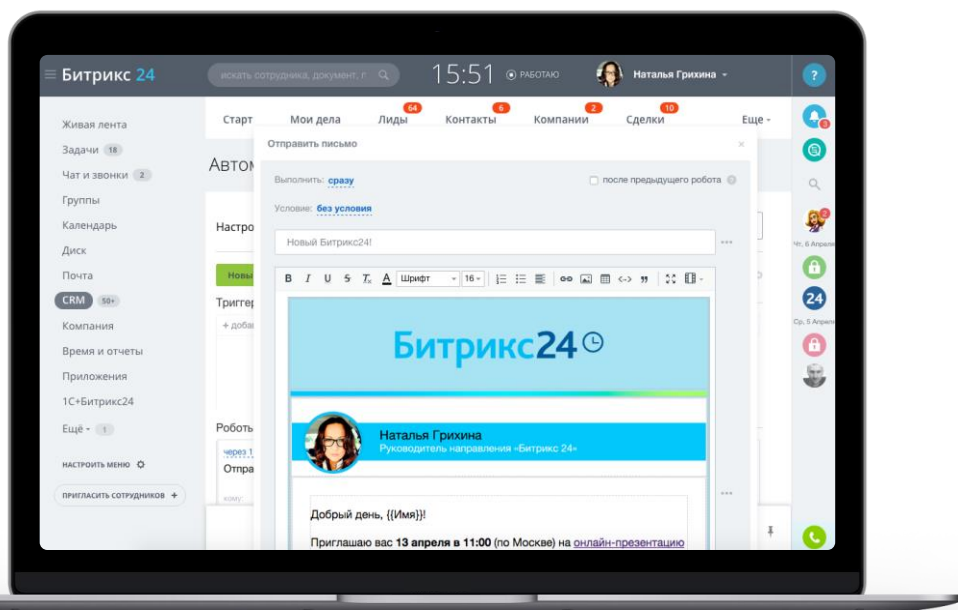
Битрикс 24

искать сотрудника, документ, п

15:51 РАБОТАЮ

Наталья Грихина

?

Живая лента
Задачи 18
Чат и звонки 2
Группы
Календарь
Диск
Почта
CRM 50+
Компания
Время и отчеты
Приложения
1С+Битрикс24
Ещё 1

НАСТРОИТЬ МЕНЮ

ПРИГЛАСИТЬ СОТРУДНИКОВ +

Старт | Мои дела | Лиды 64 | Контакты 6 | Компании 2 | Сделки 10 | Еще

Автом

Настро

Новы

Тригге

+ добав

Роботы

через 1

Отпра

кому:

Отправить письмо

Выполнить: сразу

после предыдущего робота

Условие: без условия

Новый Битрикс24!

B I U S T A Шрифт 16

Битрикс24

Наталья Грихина
Руководитель направления «Битрикс 24»

Добрый день, {{Имя}}!

Приглашаю вас 13 апреля в 11:00 (по Москве) на онлайн-презентацию

Чт, 6 Апреля

24

Ср, 5 Апреля